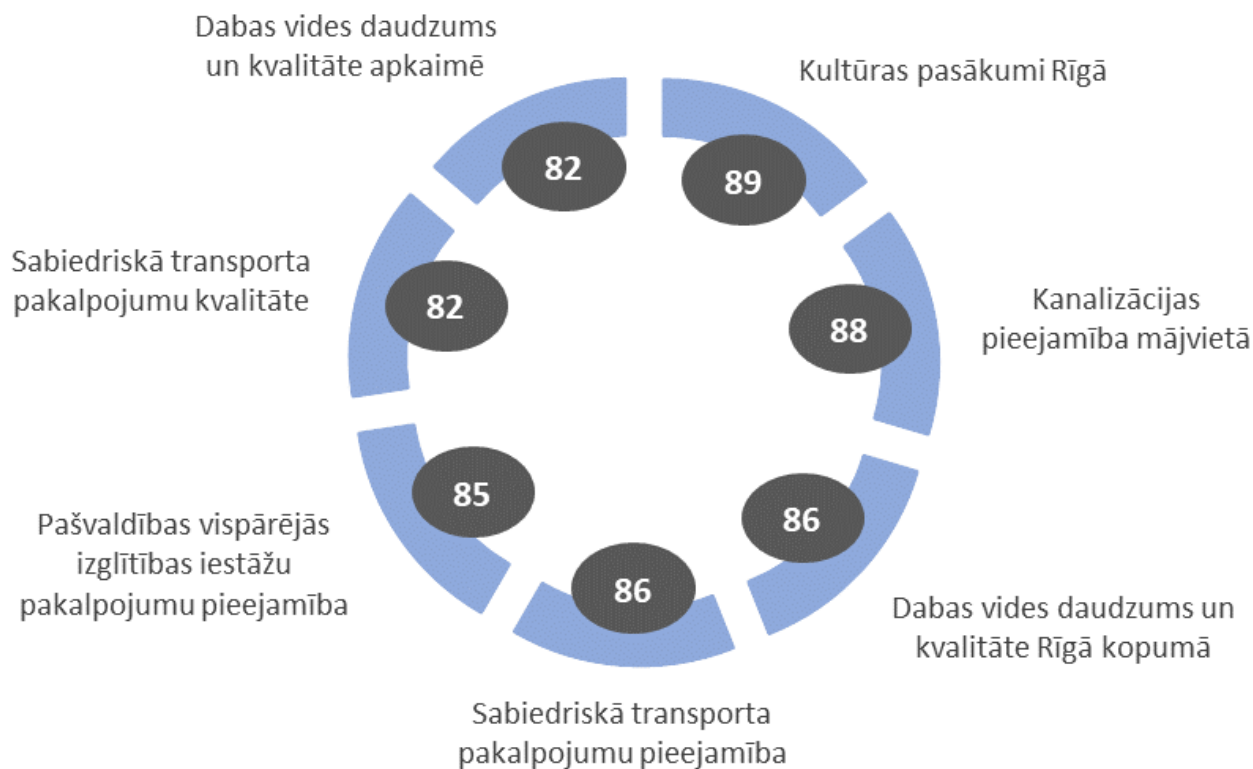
Dabas vides daudzums un kvalitāte apkaimē

82

Kultūras pasākumi Rīgā

89

Kanalizācijas pieejamība mājvietā

88

Dabas vides daudzums un kvalitāte Rīgā kopumā

86

Sabiedriskā transporta pakalpojumu pieejamība

86

Pašvaldības vispārējās izglītības iestāžu pakalpojumu pieejamība

85

Sabiedriskā transporta pakalpojumu kvalitāte

82